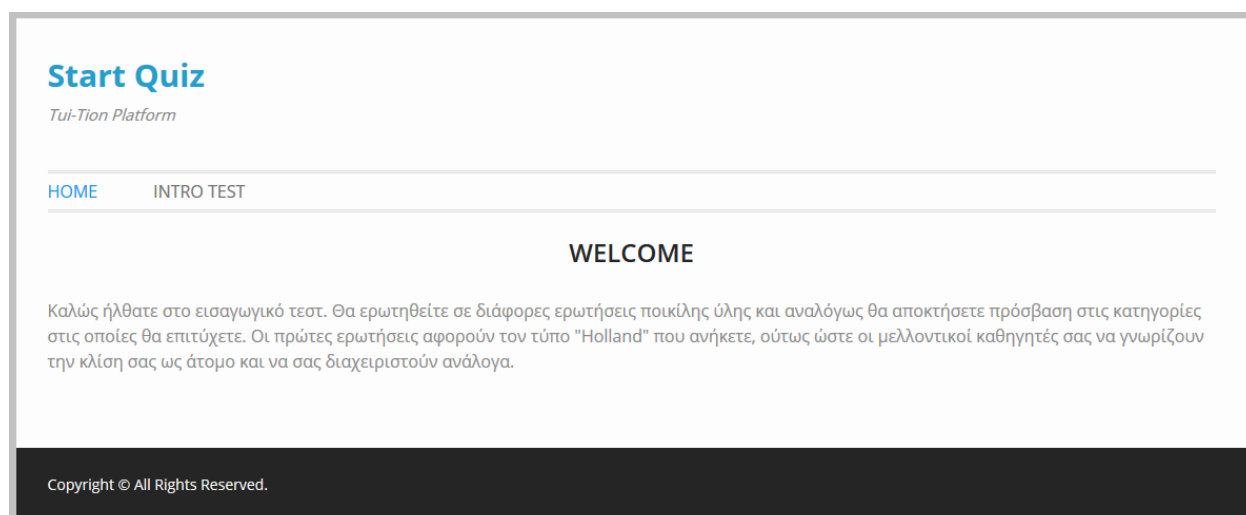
Start Quiz

Tui-Tion Platform

HOME INTRO TEST

WELCOME

Καλώς ήλθατε στο εισαγωγικό τεστ. Θα ερωτηθείτε σε διάφορες ερωτήσεις ποικίλης ύλης και αναλόγως θα αποκτήσετε πρόσβαση στις κατηγορίες στις οποίες θα επιτύχετε. Οι πρώτες ερωτήσεις αφορούν τον τύπο "Holland" που ανήκετε, ούτως ώστε οι μελλοντικοί καθηγητές σας να γνωρίζουν την κλίση σας ως άτομο και να σας διαχειριστούν ανάλογα.

Copyright © All Rights Reserved.